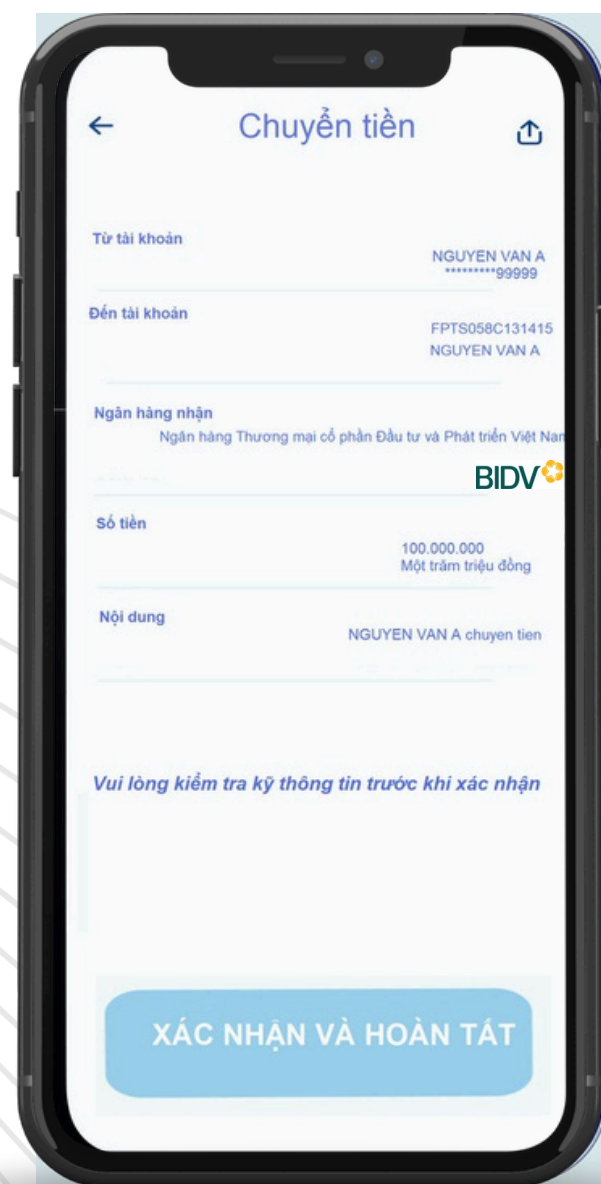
Chuyển tiền

Từ tài khoản
NGUYEN VAN A
*********99999

Đến tài khoản
FPTS058C131415
NGUYEN VAN A

Ngân hàng nhận
Ngân hàng Thương mại cổ phần Đầu tư và Phát triển Việt Nam
BIDV

Số tiền
100.000.000
Một trăm triệu đồng

Nội dung
NGUYEN VAN A chuyen tien

Vui lòng kiểm tra kỹ thông tin trước khi xác nhận

XÁC NHẬN VÀ HOÀN TẤT